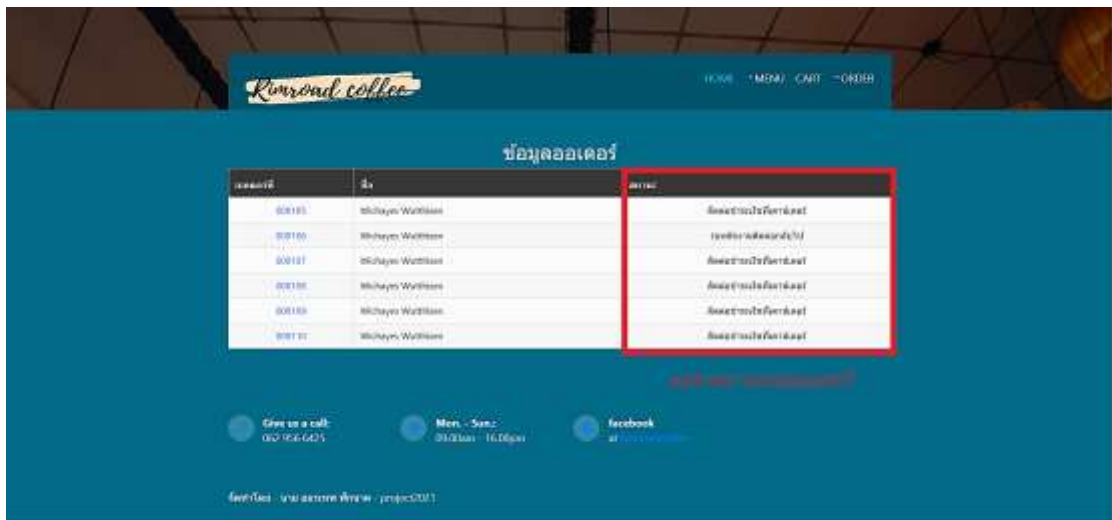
Rimroad coffee

HOME *MENU CART *ORDER

ข้อมูลออเดอร์

| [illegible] | ชื่อ | สถานะ |
|---|---|---|
| 000105 | Michayes Watthleen | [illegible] |
| 000106 | Michayes Watthleen | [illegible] |
| 000107 | Michayes Watthleen | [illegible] |
| 000108 | Michayes Watthleen | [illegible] |
| 000109 | Michayes Watthleen | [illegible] |
| 000110 | Michayes Watthleen | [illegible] |

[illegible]

Give us a call: 062 956 6425

Mon. - Sun.: 09.00am - 16.00pm

facebook at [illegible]

จัดทำโดย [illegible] project2021